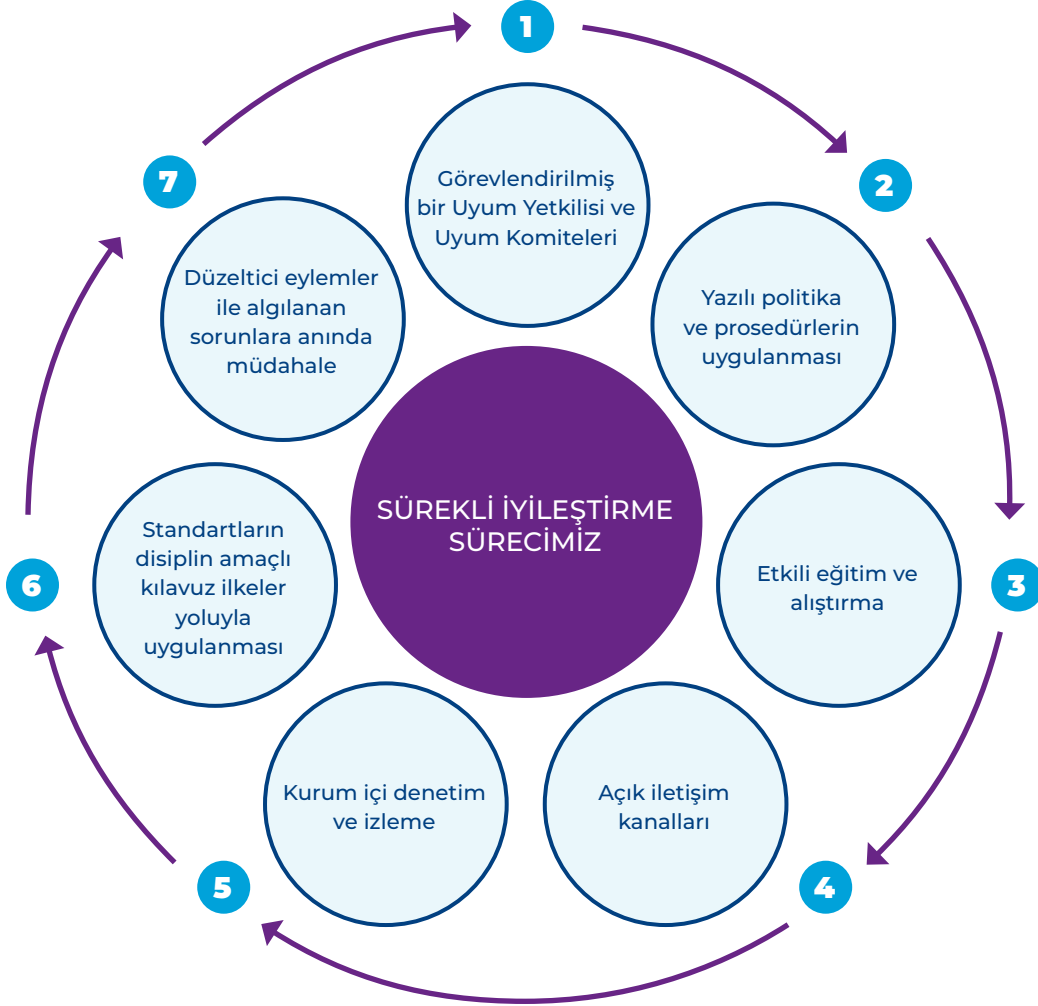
1

Görevlendirilmiş bir Uyum Yetkilisi ve Uyum Komiteleri

2

Yazılı politika ve prosedürlerin uygulanması

3

Etkili eğitim ve alıştırma

4

Açık iletişim kanalları

5

Kurum içi denetim ve izleme

6

Standartların disiplin amaçlı kılavuz ilkeler yoluyla uygulanması

7

Düzeltici eylemler ile algılanan sorunlara anında müdahale

SÜREKLİ İYİLEŞTİRME SÜRECİMİZ